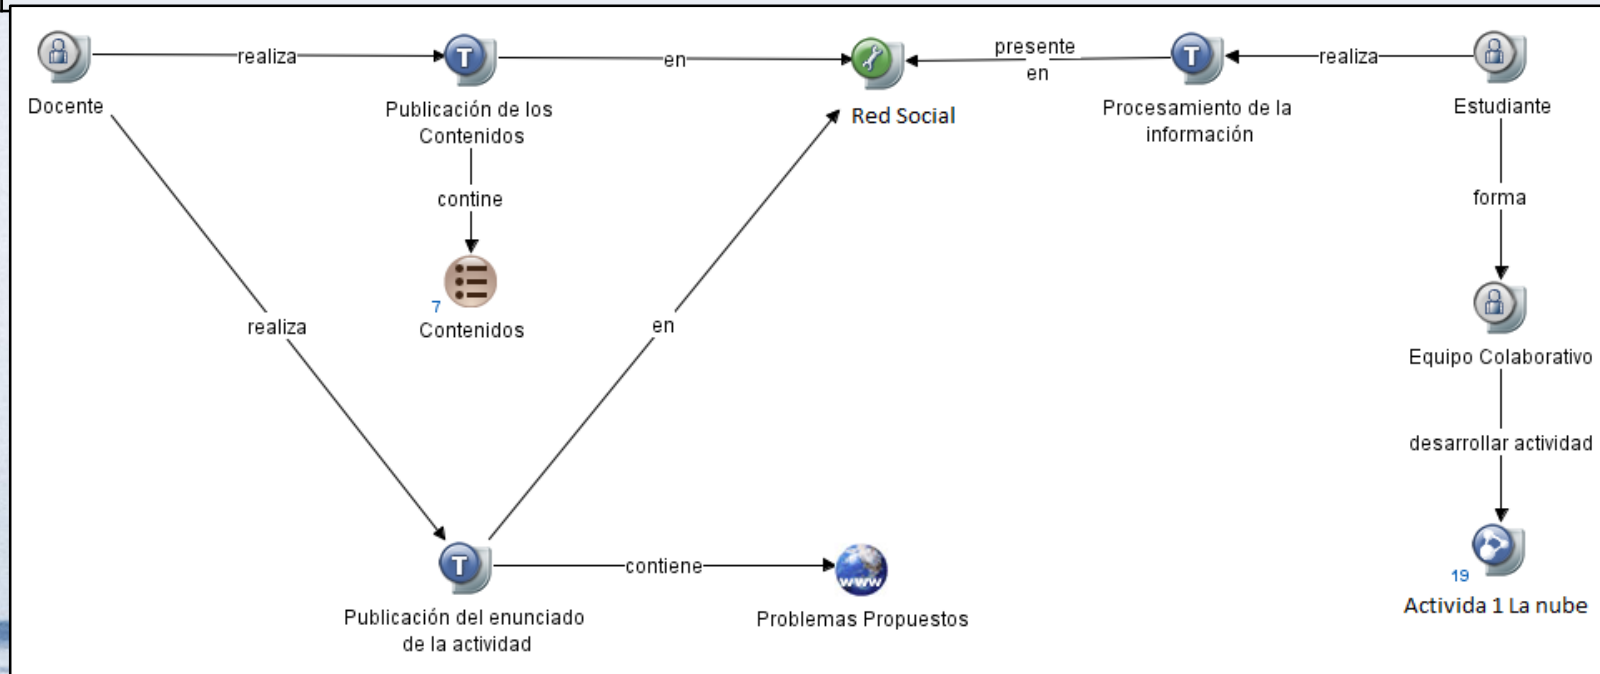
Docente
realiza
T
Publicación de los Contenidos
en
Red Social
presente en
T
Procesamiento de la información
realiza
Estudiante
contine
7
Contenidos
realiza
en
forma
Equipo Colaborativo
desarrollar actividad
19
Activida 1 La nube
T
Publicación del enunciado de la actividad
contiene
WWW
Problemas Propuestos